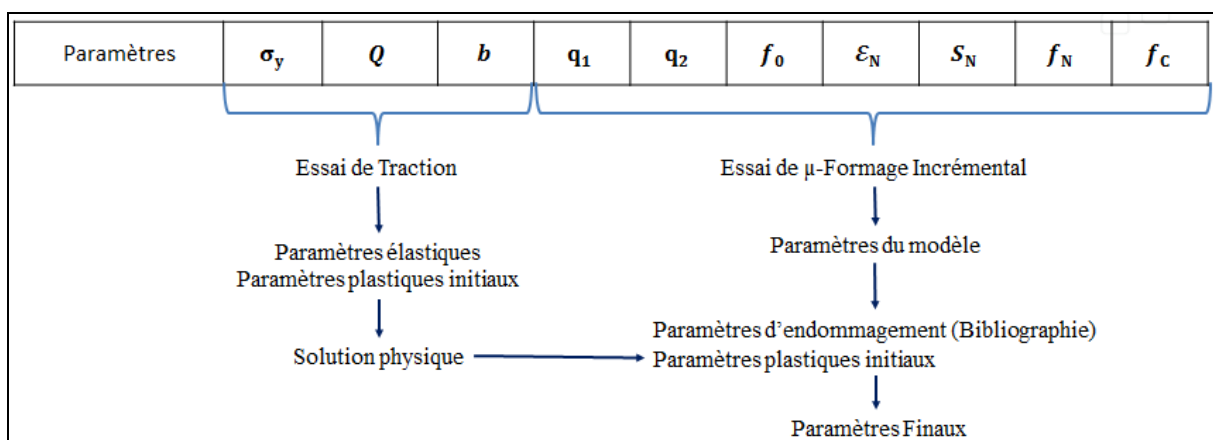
| Paramètres | $\sigma_y$ | $Q$ | $b$ | $q_1$ | $q_2$ | $f_0$ | $\varepsilon_N$ | $S_N$ | $f_N$ | $f_C$ |
|---|---|---|---|---|---|---|---|---|---|---|

Essai de Traction

Paramètres élastiques
Paramètres plastiques initiaux

Solution physique

Essai de µ-Formage Incrémental

Paramètres du modèle

Paramètres d'endommagement (Bibliographie)
Paramètres plastiques initiaux

Paramètres Finaux